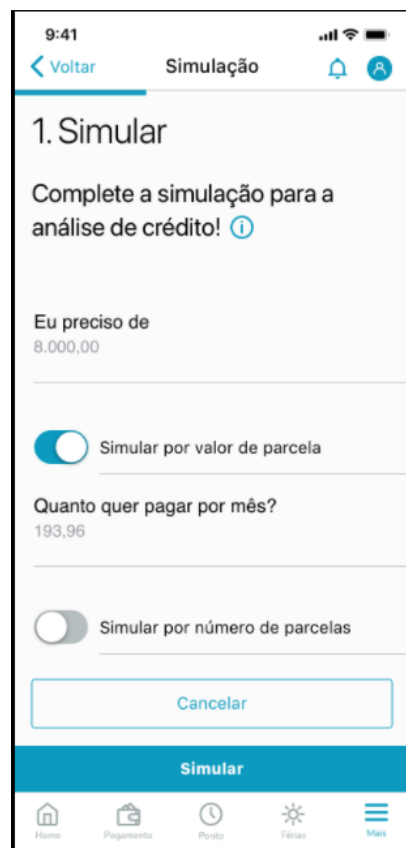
9:41

Voltar Simulação

1. Simular

Complete a simulação para a análise de crédito!

Eu preciso de
8.000,00

Simular por valor de parcela

Quanto quer pagar por mês?
193,96

Simular por número de parcelas

Cancelar

Simular

Home Pagamento Ponto Férias Mais